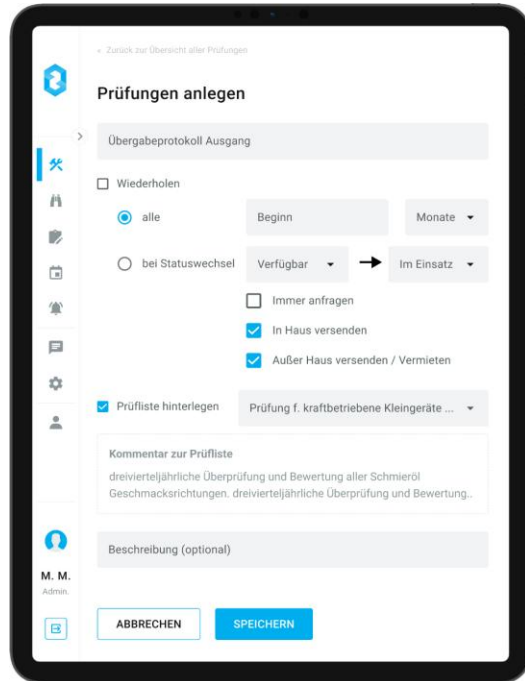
« Zurück zur Übersicht aller Prüfungen

Prüfungen anlegen

Übergabeprotokoll Ausgang

Wiederholen

alle

Beginn

Monate

bei Statuswechsel

Verfügbar

Im Einsatz

Immer anfragen

In Haus versenden

Außer Haus versenden / Vermieten

Prüfliste hinterlegen

Prüfung f. kraftbetriebene Kleingeräte ...

Kommentar zur Prüfliste

dreivierteljährliche Überprüfung und Bewertung aller Schmieröl Geschmacksrichtungen. dreivierteljährliche Überprüfung und Bewertung..

Beschreibung (optional)

M. M.
Admin.

ABBRECHEN

SPEICHERN